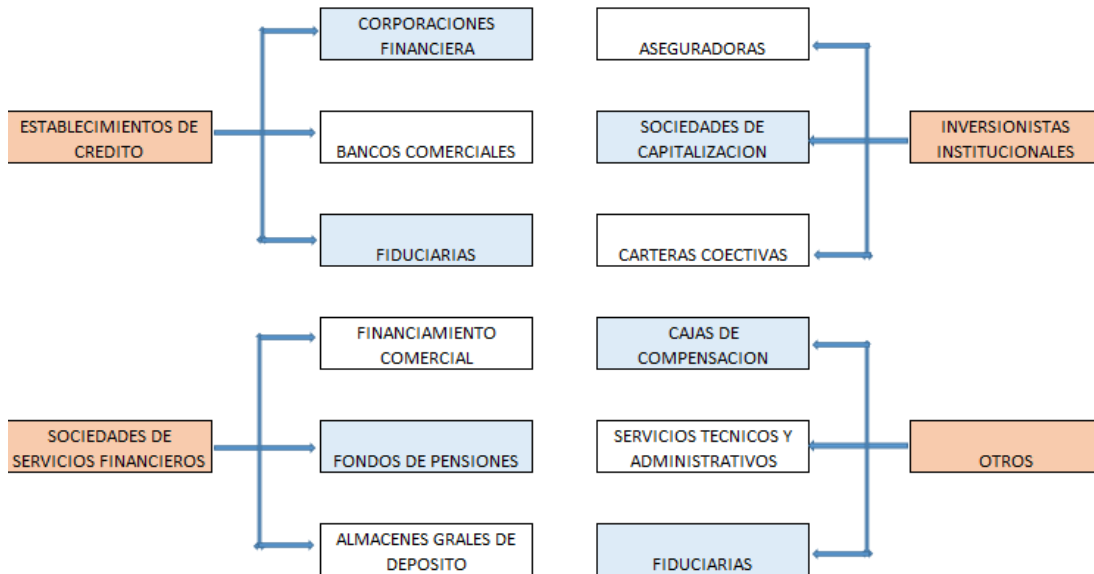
ESTABLECIMIENTOS DE CREDITO

CORPORACIONES FINANCIERA

BANCOS COMERCIALES

FIDUCIARIAS

ASEGURADORAS

SOCIEDADES DE CAPITALIZACION

CARTERAS COECTIVAS

INVERSIONISTAS INSTITUCIONALES

SOCIEDADES DE SERVICIOS FINANCIEROS

FINANCIAMIENTO COMERCIAL

FONDOS DE PENSIONES

ALMACENES GRALES DE DEPOSITO

CAJAS DE COMPENSACION

SERVICIOS TECNICOS Y ADMINISTRATIVOS

FIDUCIARIAS

OTROS